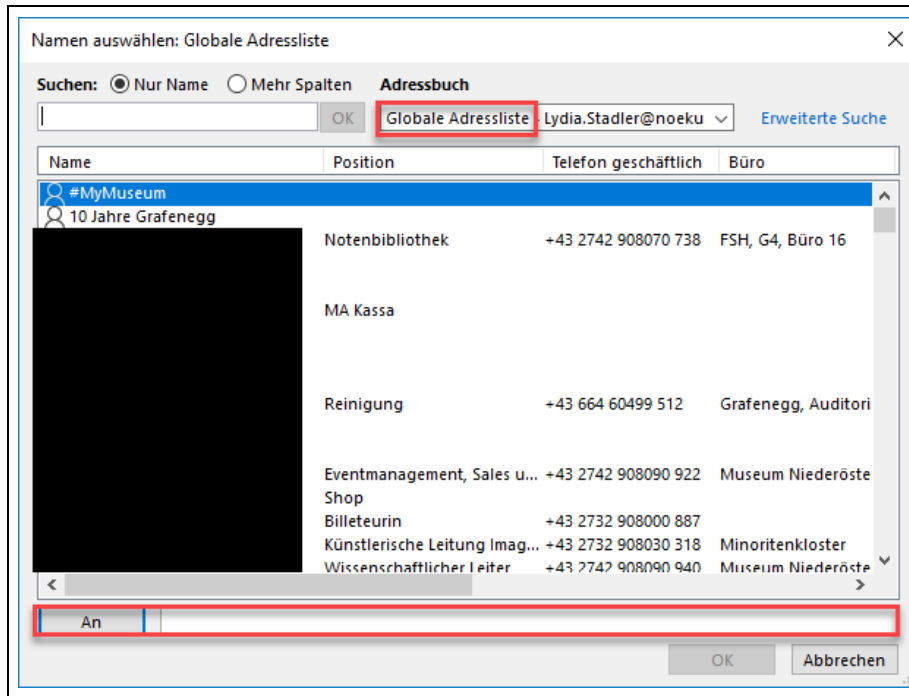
Namen auswählen: Globale Adressliste

Suchen: Nur Name Mehr Spalten Adressbuch

OK Globale Adressliste - Lydia.Stadler@noeku Erweiterte Suche

| Name | Position | Telefon geschäftlich | Büro |
|---|---|---|---|
| #MyMuseum | | | |
| 10 Jahre Grafenegg | | | |
| | Notenbibliothek | +43 2742 908070 738 | FSH, G4, Büro 16 |
| | MA Kassa | | |
| | Reinigung | +43 664 60499 512 | Grafenegg, Auditori |
| | Eventmanagement, Sales u... | +43 2742 908090 922 | Museum Niederöste |
| | Shop | | |
| | Billeteurin | +43 2732 908000 887 | |
| | Künstlerische Leitung Imag... | +43 2732 908030 318 | Minoritenkloster |
| | Wissenschaftlicher Leiter | +43 2742 908090 940 | Museum Niederöste |

An

OK Abbrechen